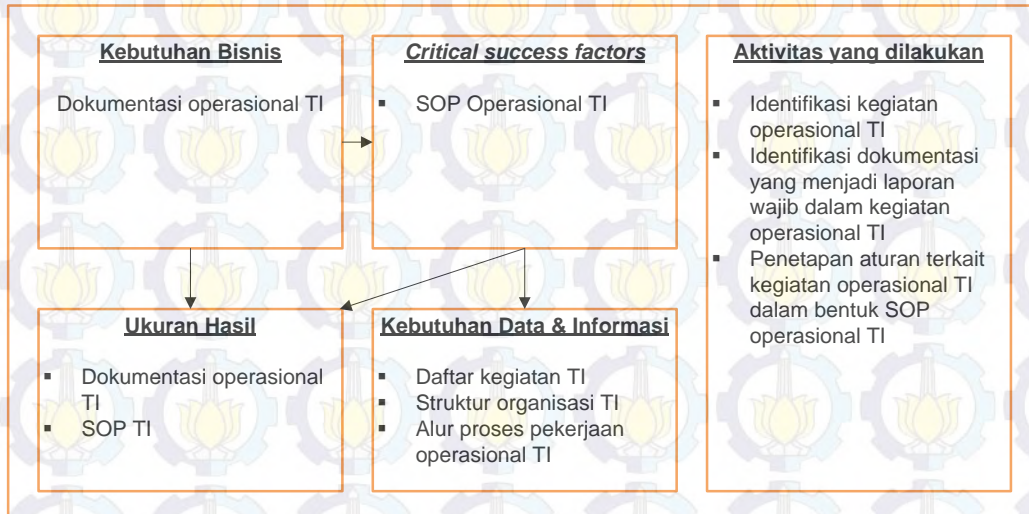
Kebutuhan Bisnis

Dokumentasi operasional TI

Critical success factors

▪ SOP Operasional TI

Aktivitas yang dilakukan

▪ Identifikasi kegiatan operasional TI
▪ Identifikasi dokumentasi yang menjadi laporan wajib dalam kegiatan operasional TI
▪ Penetapan aturan terkait kegiatan operasional TI dalam bentuk SOP operasional TI

Ukuran Hasil

▪ Dokumentasi operasional TI
▪ SOP TI

Kebutuhan Data & Informasi

▪ Daftar kegiatan TI
▪ Struktur organisasi TI
▪ Alur proses pekerjaan operasional TI